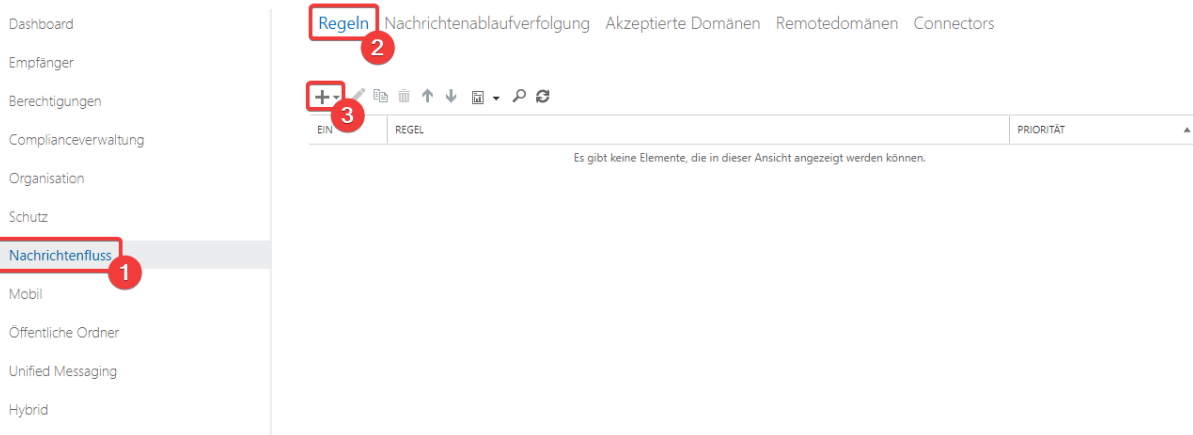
Dashboard
Empfänger
Berechtigungen
Complianceverwaltung
Organisation
Schutz
Nachrichtenfluss
1
Mobil
Öffentliche Ordner
Unified Messaging
Hybrid

Regeln
2
Nachrichtenablaufverfolgung Akzeptierte Domänen Remotedomänen Connectors

3

| EIN | REGEL | PRIORITÄT |
|---|---|---|
| Es gibt keine Elemente, die in dieser Ansicht angezeigt werden können. | | |